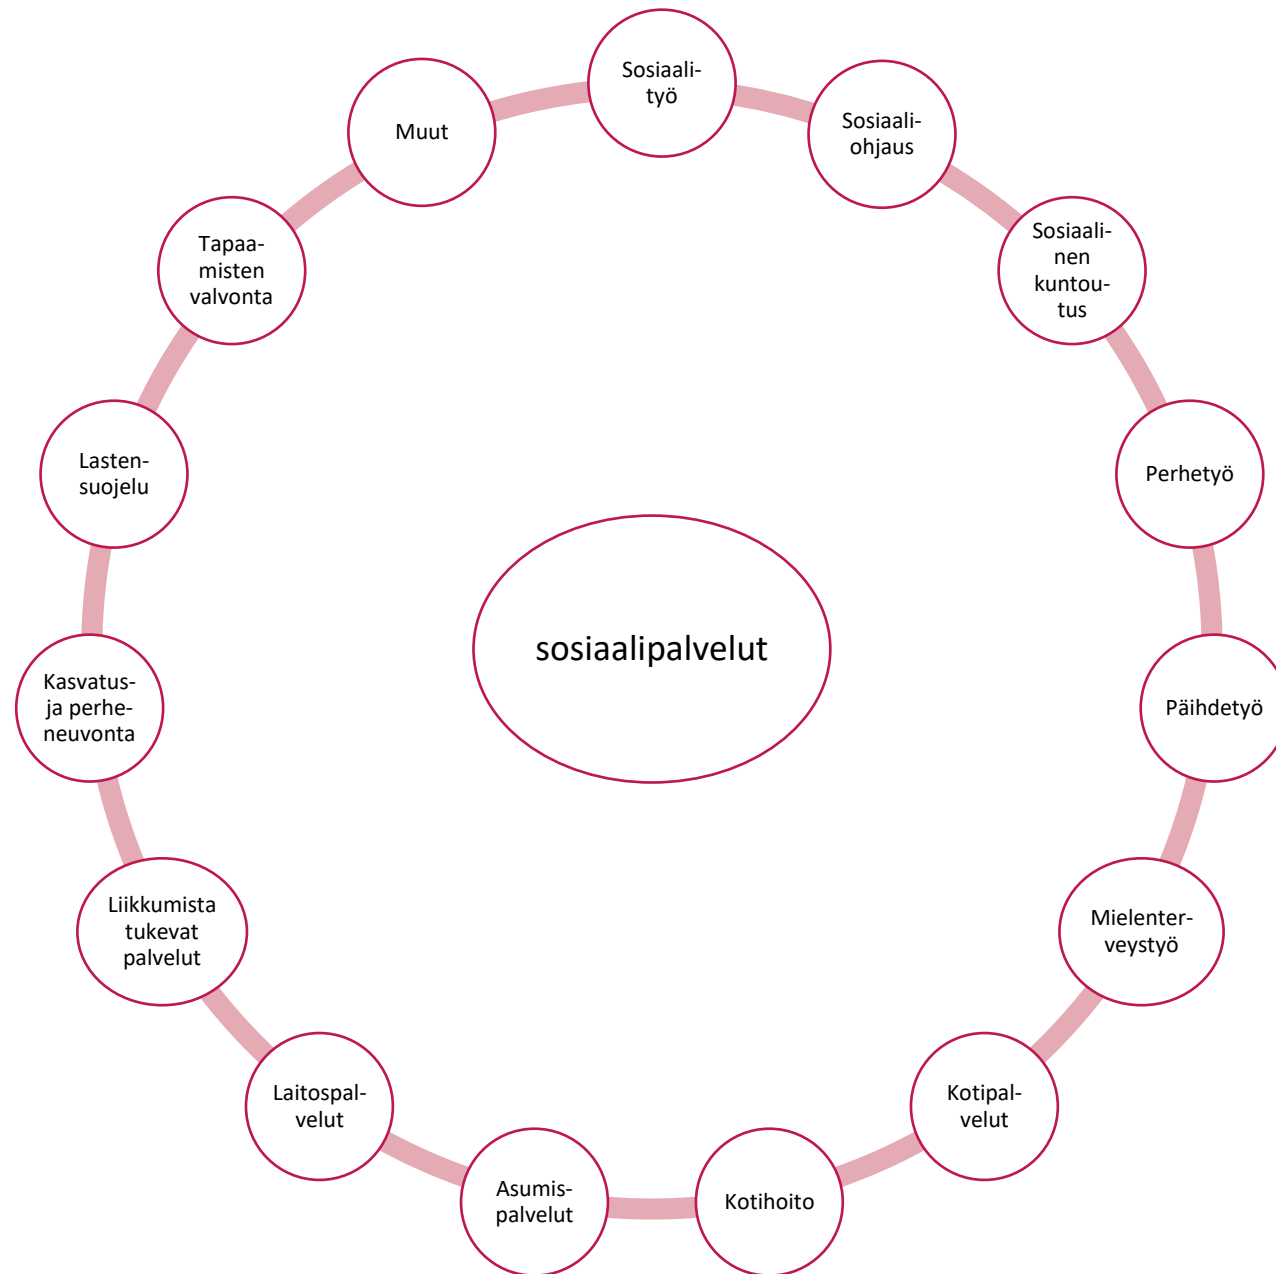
sosiaalipalvelut

Sosiaalityö

Sosiaaliohjaus

Sosiaalinen kuntoutus

Perhetyö

Päihdetyö

Mielenterveystyö

Kotipalvelut

Kotihoito

Asumispalvelut

Laitospalvelut

Liikkumista tukevat palvelut

Kasvatus- ja perheneuvonta

Lastensuojelu

Tapaamisten valvonta

Muut